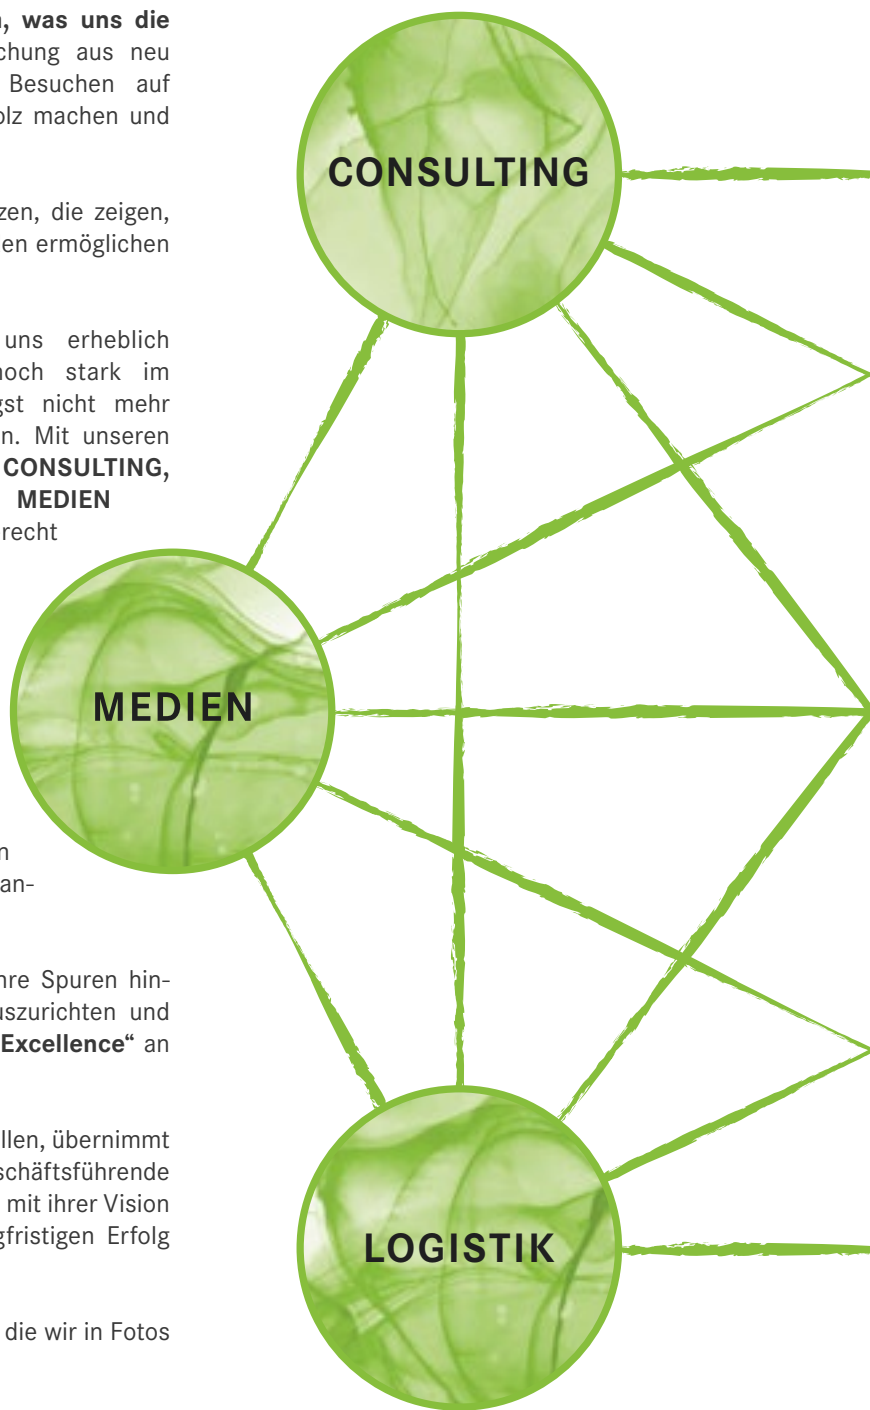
, was uns die chung aus neu Besuchen auf lz machen und

zen, die zeigen, en ermöglichen

uns erheblich noch stark im gst nicht mehr n. Mit unseren CONSULTING, MEDIEN recht

n an-

hre Spuren hinuszurichten und Excellence" an

llen, übernimmt schäftsführende mit ihrer Vision gfristigen Erfolg

die wir in Fotos

CONSULTING

MEDIEN

LOGISTIK